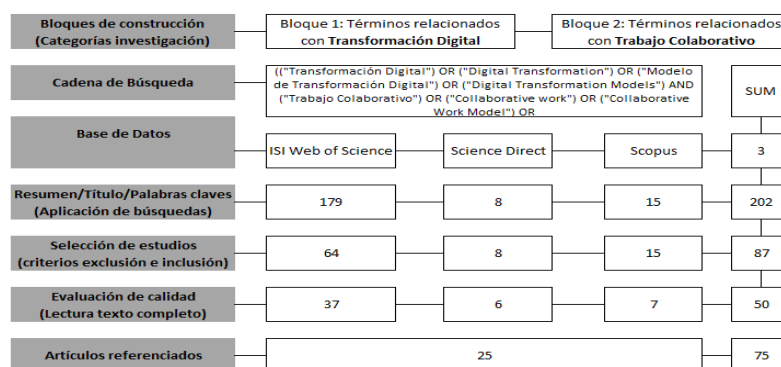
Bloques de construcción (Categorías investigación)

Bloque 1: Términos relacionados con **Transformación Digital**

Bloque 2: Términos relacionados con **Trabajo Colaborativo**

Cadena de Búsqueda

(("Transformación Digital") OR ("Digital Transformation") OR ("Modelo de Transformación Digital") OR ("Digital Transformation Models") AND ("Trabajo Colaborativo") OR ("Collaborative work") OR ("Collaborative Work Model") OR

SUM

Base de Datos

| ISI Web of Science | Science Direct | Scopus | 3 |
|---|---|---|---|

Resumen/Título/Palabras claves (Aplicación de búsquedas)

| 179 | 8 | 15 | 202 |
|---|---|---|---|

Selección de estudios (criterios exclusión e inclusión)

| 64 | 8 | 15 | 87 |
|---|---|---|---|

Evaluación de calidad (Lectura texto completo)

| 37 | 6 | 7 | 50 |
|---|---|---|---|

Artículos referenciados

25

75